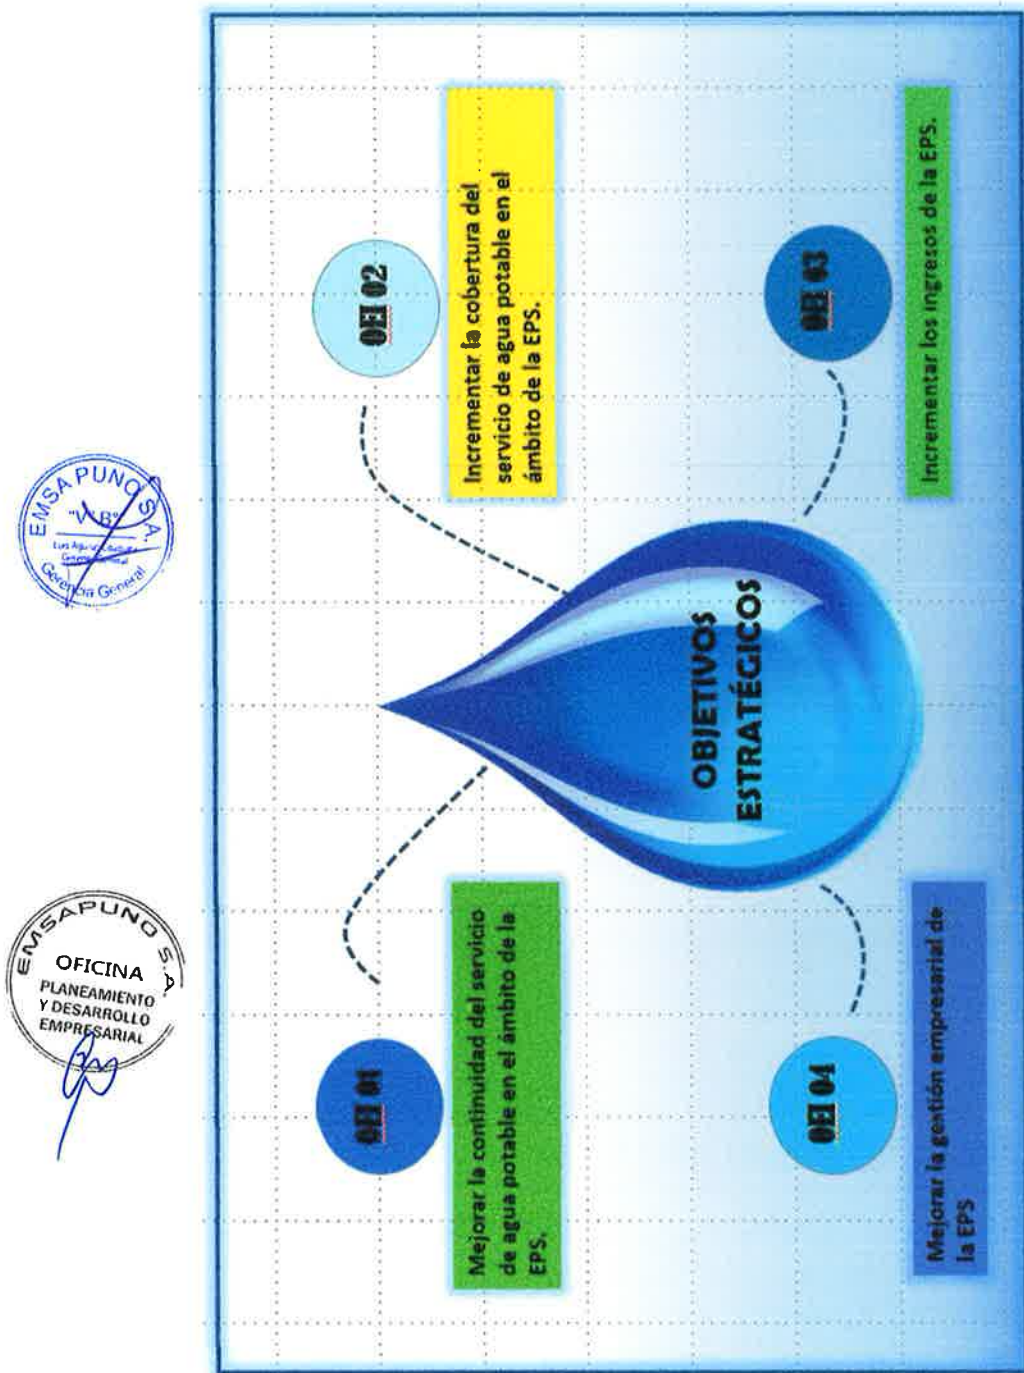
EMSAPUNO S.A.
"V°B°"
Luis Aguirre Butrón
Gerente General
Gerencia General

EMSAPUNO S.A.
OFICINA
PLANEAMIENTO Y DESARROLLO EMPRESARIAL

OBJETIVOS ESTRATÉGICOS

OEI 01
Mejorar la continuidad del servicio de agua potable en el ámbito de la EPS.

OEI 02
Incrementar la cobertura del servicio de agua potable en el ámbito de la EPS.

OEI 03
Incrementar los ingresos de la EPS.

OEI 04
Mejorar la gestión empresarial de la EPS